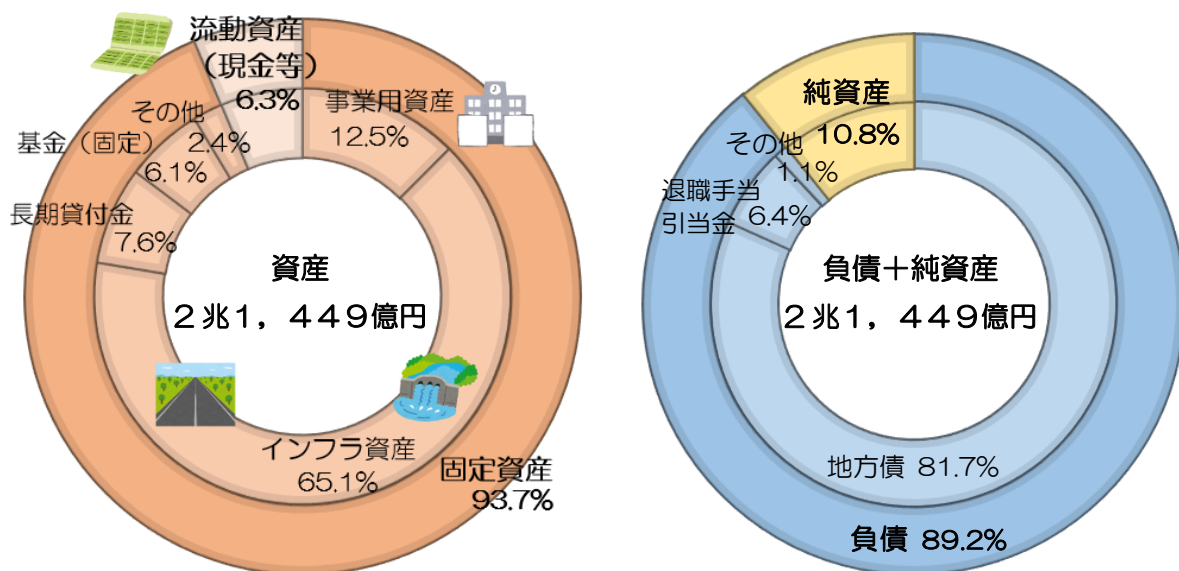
流動資産
（現金等）
6.3%

事業用資産
12.5%

その他
2.4%

基金（固定）
6.1%

長期貸付金
7.6%

資産
２兆1，４４９億円

インフラ資産
65.1%

固定資産
93.7%

純資産
10.8%

その他
1.1%

退職手当
引当金 6.4%

負債＋純資産
２兆1，４４９億円

地方債 81.7%

負債 89.2%